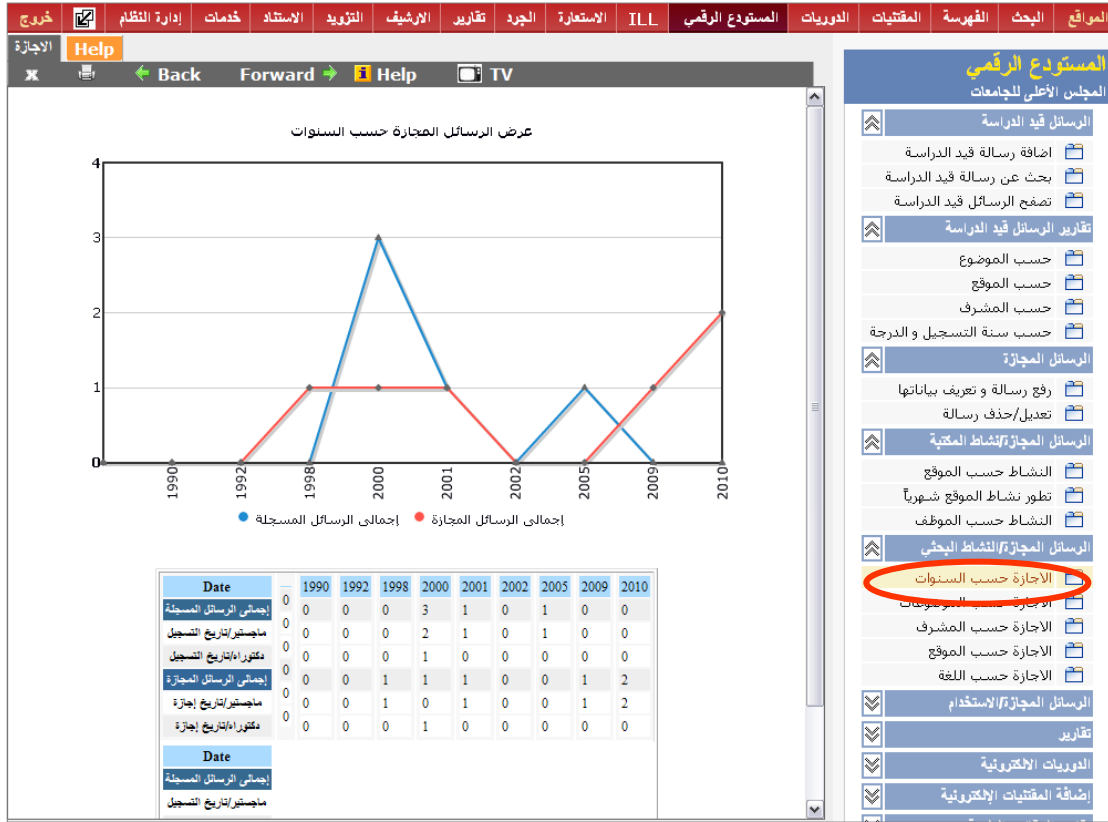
المواقع | البحث | الفهرسة | المقتنيات | الدوريات | المستودع الرقمي | ILL | الاستعارة | الجرد | تقارير | الارشيف | التزويد | الاستناد | خدمات | إدارة النظام | خروج

الاجازة Help

Back Forward Help TV

المستودع الرقمي
المجلس الأعلى للجامعات

الرسائل قيد الدراسة
اضافة رسالة قيد الدراسة
بحث عن رسالة قيد الدراسة
تصفح الرسائل قيد الدراسة

تقارير الرسائل قيد الدراسة
حسب الموضوع
حسب الموقع
حسب المشرف
حسب سنة التسجيل و الدرجة

الرسائل المجازة
رفع رسالة و تعريف بياناتها
تعديل/حذف رسالة

الرسائل المجازة/نشاط المكتبة
النشاط حسب الموقع
تطور نشاط الموقع شهرياً
النشاط حسب الموظف

الرسائل المجازة/النشاط البحثي
الاجازة حسب السنوات
الاجازة حسب الموضوعات
الاجازة حسب المشرف
الاجازة حسب الموقع
الاجازة حسب اللغة

الرسائل المجازة/الاستخدام
تقارير
الدوريات الالكترونية
إضافة المقتنيات الإلكترونية

عرض الرسائل المجازة حسب السنوات

4
3
2
1
0

1990 1992 1998 2000 2001 2002 2005 2009 2010

إجمالى الرسائل المسجلة ● إجمالى الرسائل المجازة ●

| Date | | 1990 | 1992 | 1998 | 2000 | 2001 | 2002 | 2005 | 2009 | 2010 |
|---|---|---|---|---|---|---|---|---|---|---|
| إجمالى الرسائل المسجلة | 0 | 0 | 0 | 0 | 3 | 1 | 0 | 1 | 0 | 0 |
| ماجستير/تاريخ التسجيل | 0 | 0 | 0 | 0 | 2 | 1 | 0 | 1 | 0 | 0 |
| دكتوراه/تاريخ التسجيل | 0 | 0 | 0 | 0 | 1 | 0 | 0 | 0 | 0 | 0 |
| إجمالى الرسائل المجازة | 0 | 0 | 0 | 1 | 1 | 1 | 0 | 0 | 1 | 2 |
| ماجستير/تاريخ إجازة | 0 | 0 | 0 | 1 | 0 | 1 | 0 | 0 | 1 | 2 |
| دكتوراه/تاريخ إجازة | 0 | 0 | 0 | 0 | 1 | 0 | 0 | 0 | 0 | 0 |

| Date |
|---|
| إجمالى الرسائل المسجلة |
| ماجستير/تاريخ التسجيل |